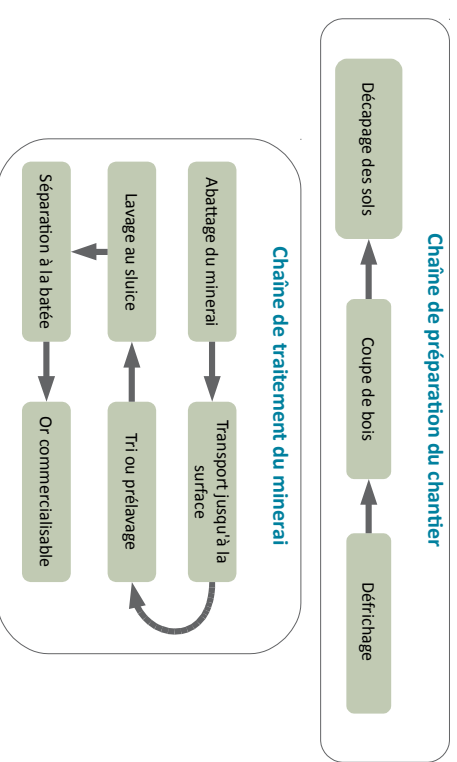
Chaîne de préparation du chantier

Décapage des sols

Coupe de bois

Défrichage

Chaîne de traitement du minerai

Abattage du minerai

Transport jusqu'à la surface

Tri ou prélavage

Lavage au sluice

Séparation à la batée

Or commercialisable